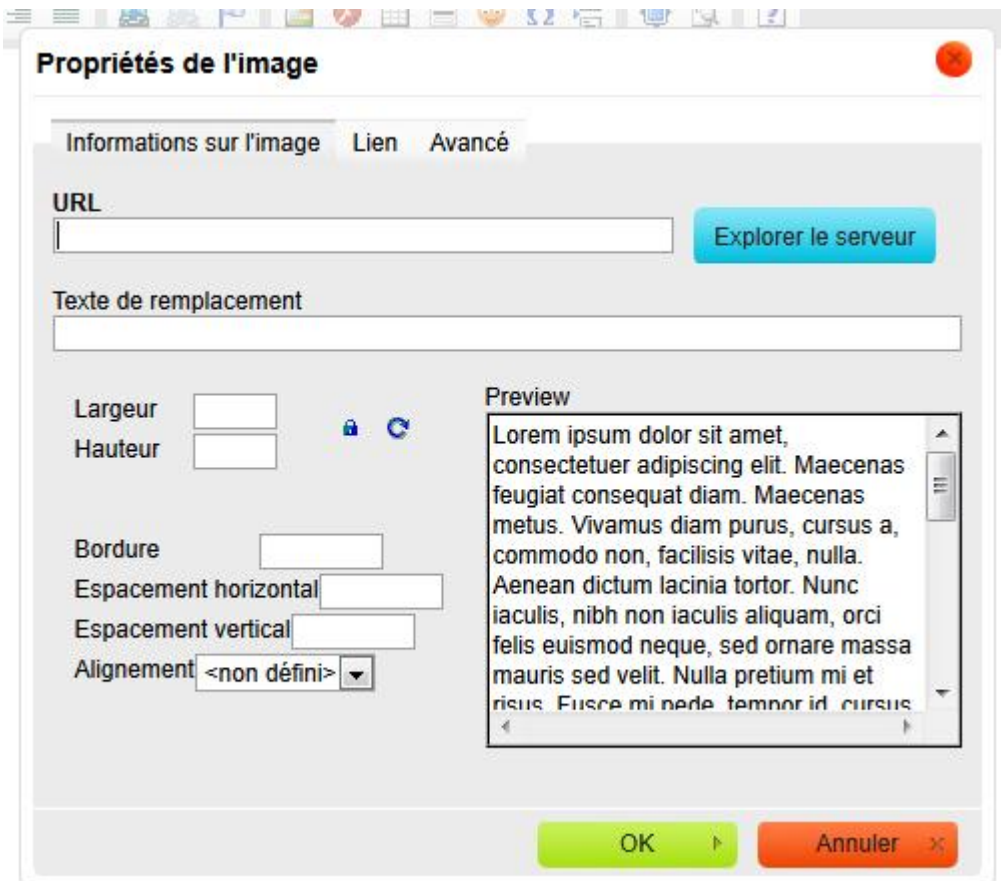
Propriétés de l'image

Informations sur l'image Lien Avancé

URL

Explorer le serveur

Texte de remplacement

Largeur

Hauteur

Preview

Lorem ipsum dolor sit amet, consectetuer adipiscing elit. Maecenas feugiat consequat diam. Maecenas metus. Vivamus diam purus, cursus a, commodo non, facilisis vitae, nulla. Aenean dictum lacinia tortor. Nunc iaculis, nibh non iaculis aliquam, orci felis euismod neque, sed ornare massa mauris sed velit. Nulla pretium mi et risus. Fusce mi pede, tempor id, cursus

Bordure

Espacement horizontal

Espacement vertical

Alignement <non défini>

OK

Annuler